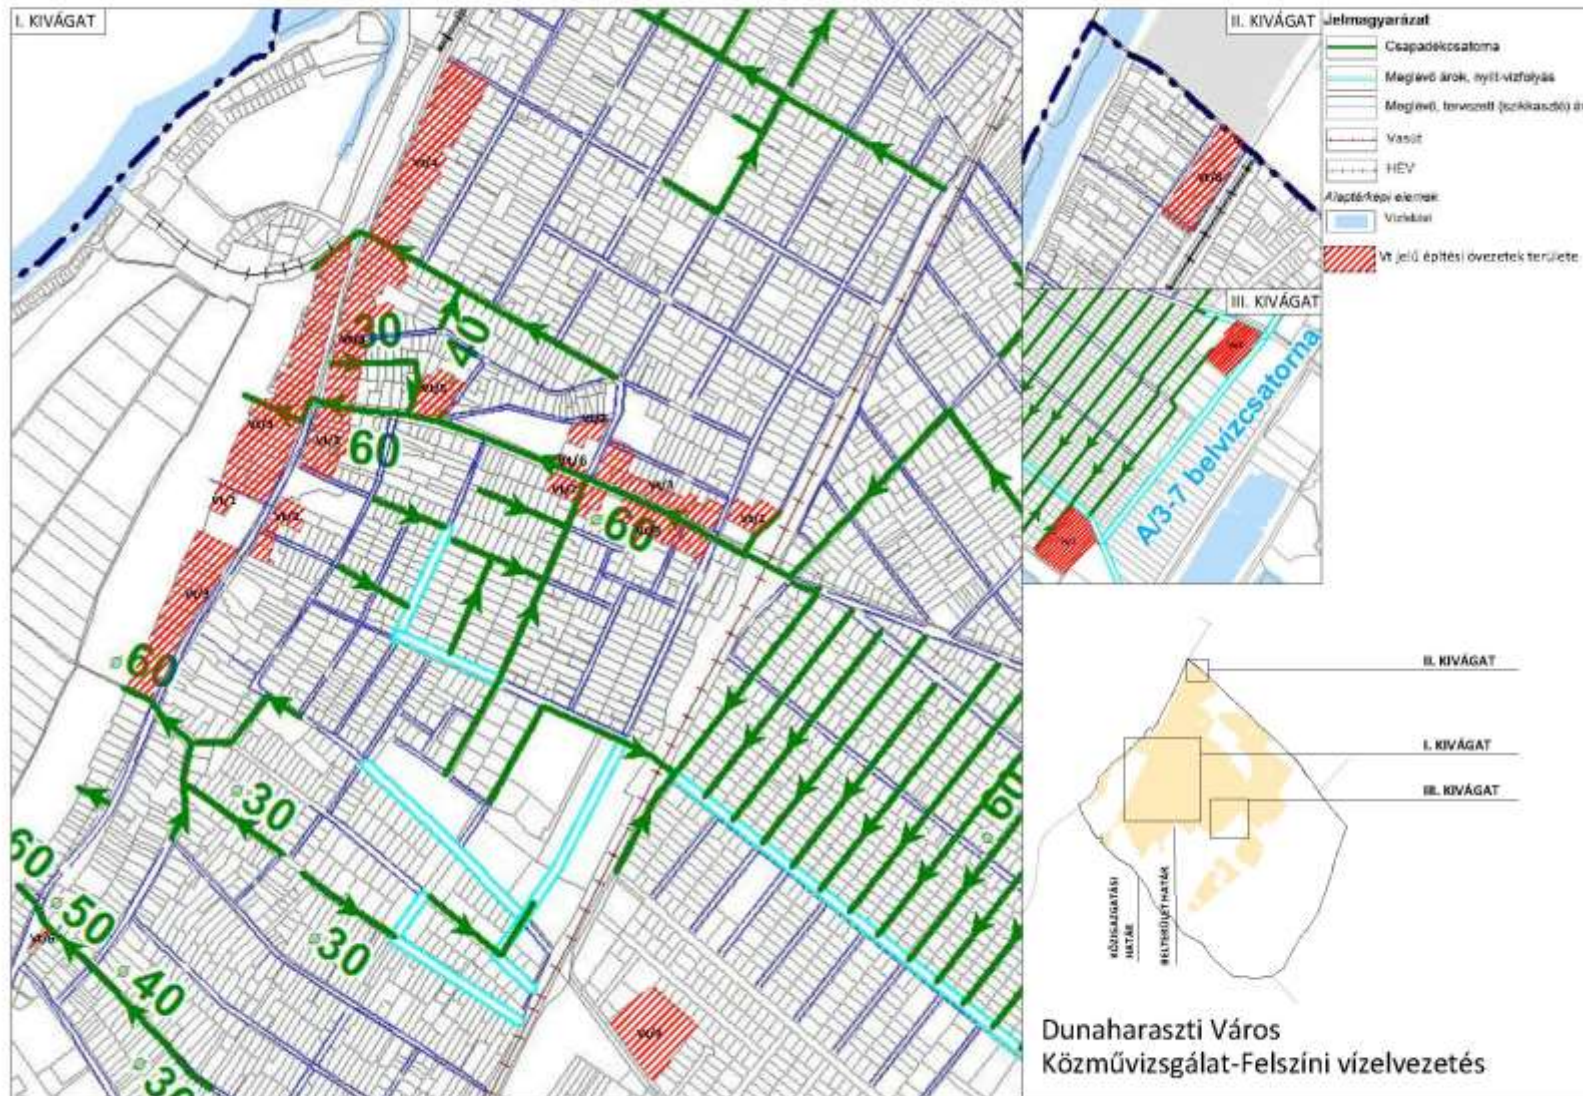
I. KIVÁGAT

II. KIVÁGAT

Jelmagyarázat
Csapadékcsatorna
Meglévő árok, nyílt vízfolyás
Meglévő, tervezett (szabályozási) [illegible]
Vasút
HÉV
Alaptérképi elemek
Vízfelület
Vt jelű építési övezetek területe

III. KIVÁGAT

A/3-7 belvízcsatorna

30
40
60
60
60
30
60
50
40
30
30
60

II. KIVÁGAT
I. KIVÁGAT
III. KIVÁGAT
KÖZIGAZGATÁSI HATÁR
BELTERÜLETI HATÁR

Dunaharaszti Város
Közművizsgálat-Felszíni vízelvezetés